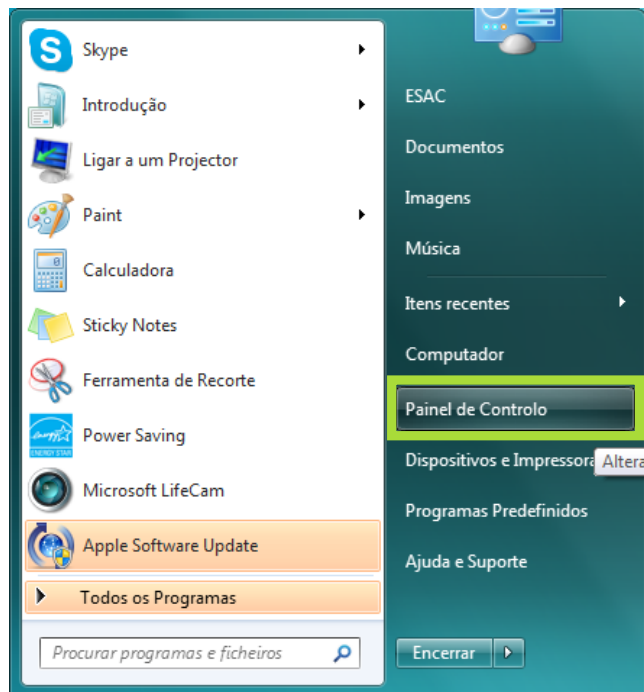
Skype
Introdução
Ligar a um Projector
Paint
Calculadora
Sticky Notes
Ferramenta de Recorte
Power Saving
Microsoft LifeCam
Apple Software Update
Todos os Programas
Procurar programas e ficheiros

ESAC
Documentos
Imagens
Música
Itens recentes
Computador
Painel de Controlo
Dispositivos e Impressora
Altera
Programas Predefinidos
Ajuda e Suporte
Encerrar